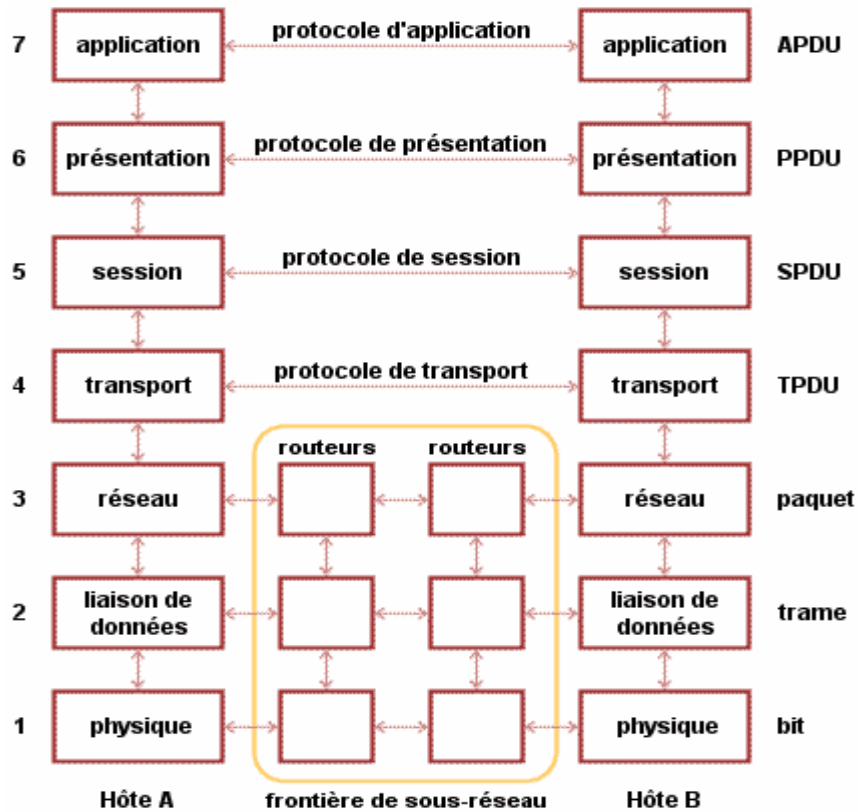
7 application — protocole d'application — application APDU

6 présentation — protocole de présentation — présentation PPDU

5 session — protocole de session — session SPDU

4 transport — protocole de transport — transport TPDU

routeurs routeurs

3 réseau — réseau paquet

2 liaison de données — liaison de données trame

1 physique — physique bit

Hôte A frontière de sous-réseau Hôte B